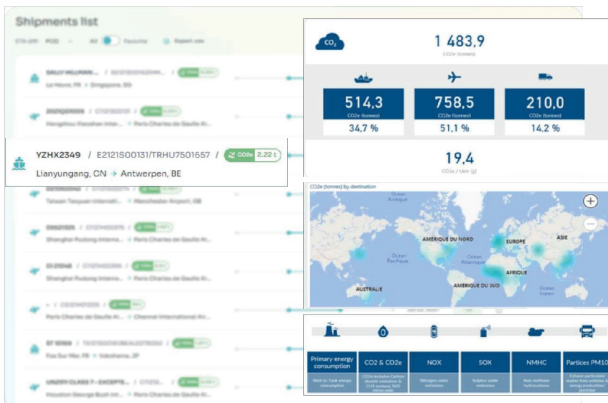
Shipments list

YZHX2349 / E2121S00131/TRHU7501657 / CO2e 2,22 t
Lianyungang, CN → Antwerpen, BE

CO2
1 483,9
CO2e (tonnes)

514,3
CO2e (tonnes)
34,7 %

758,5
CO2e (tonnes)
51,1 %

210,0
CO2e (tonnes)
14,2 %

19,4
CO2e / Utec (g)

CO2e (tonnes) by destination

AMÉRIQUE DU NORD
EUROPE
ASIE
AFRIQUE
AMÉRIQUE DU SUD
AUSTRALIE

| Primary energy consumption | CO2 & CO2e | NOX | SOX | NMHC | Particles PM10 |
|---|---|---|---|---|---|
| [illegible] | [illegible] | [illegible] | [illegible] | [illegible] | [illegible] |